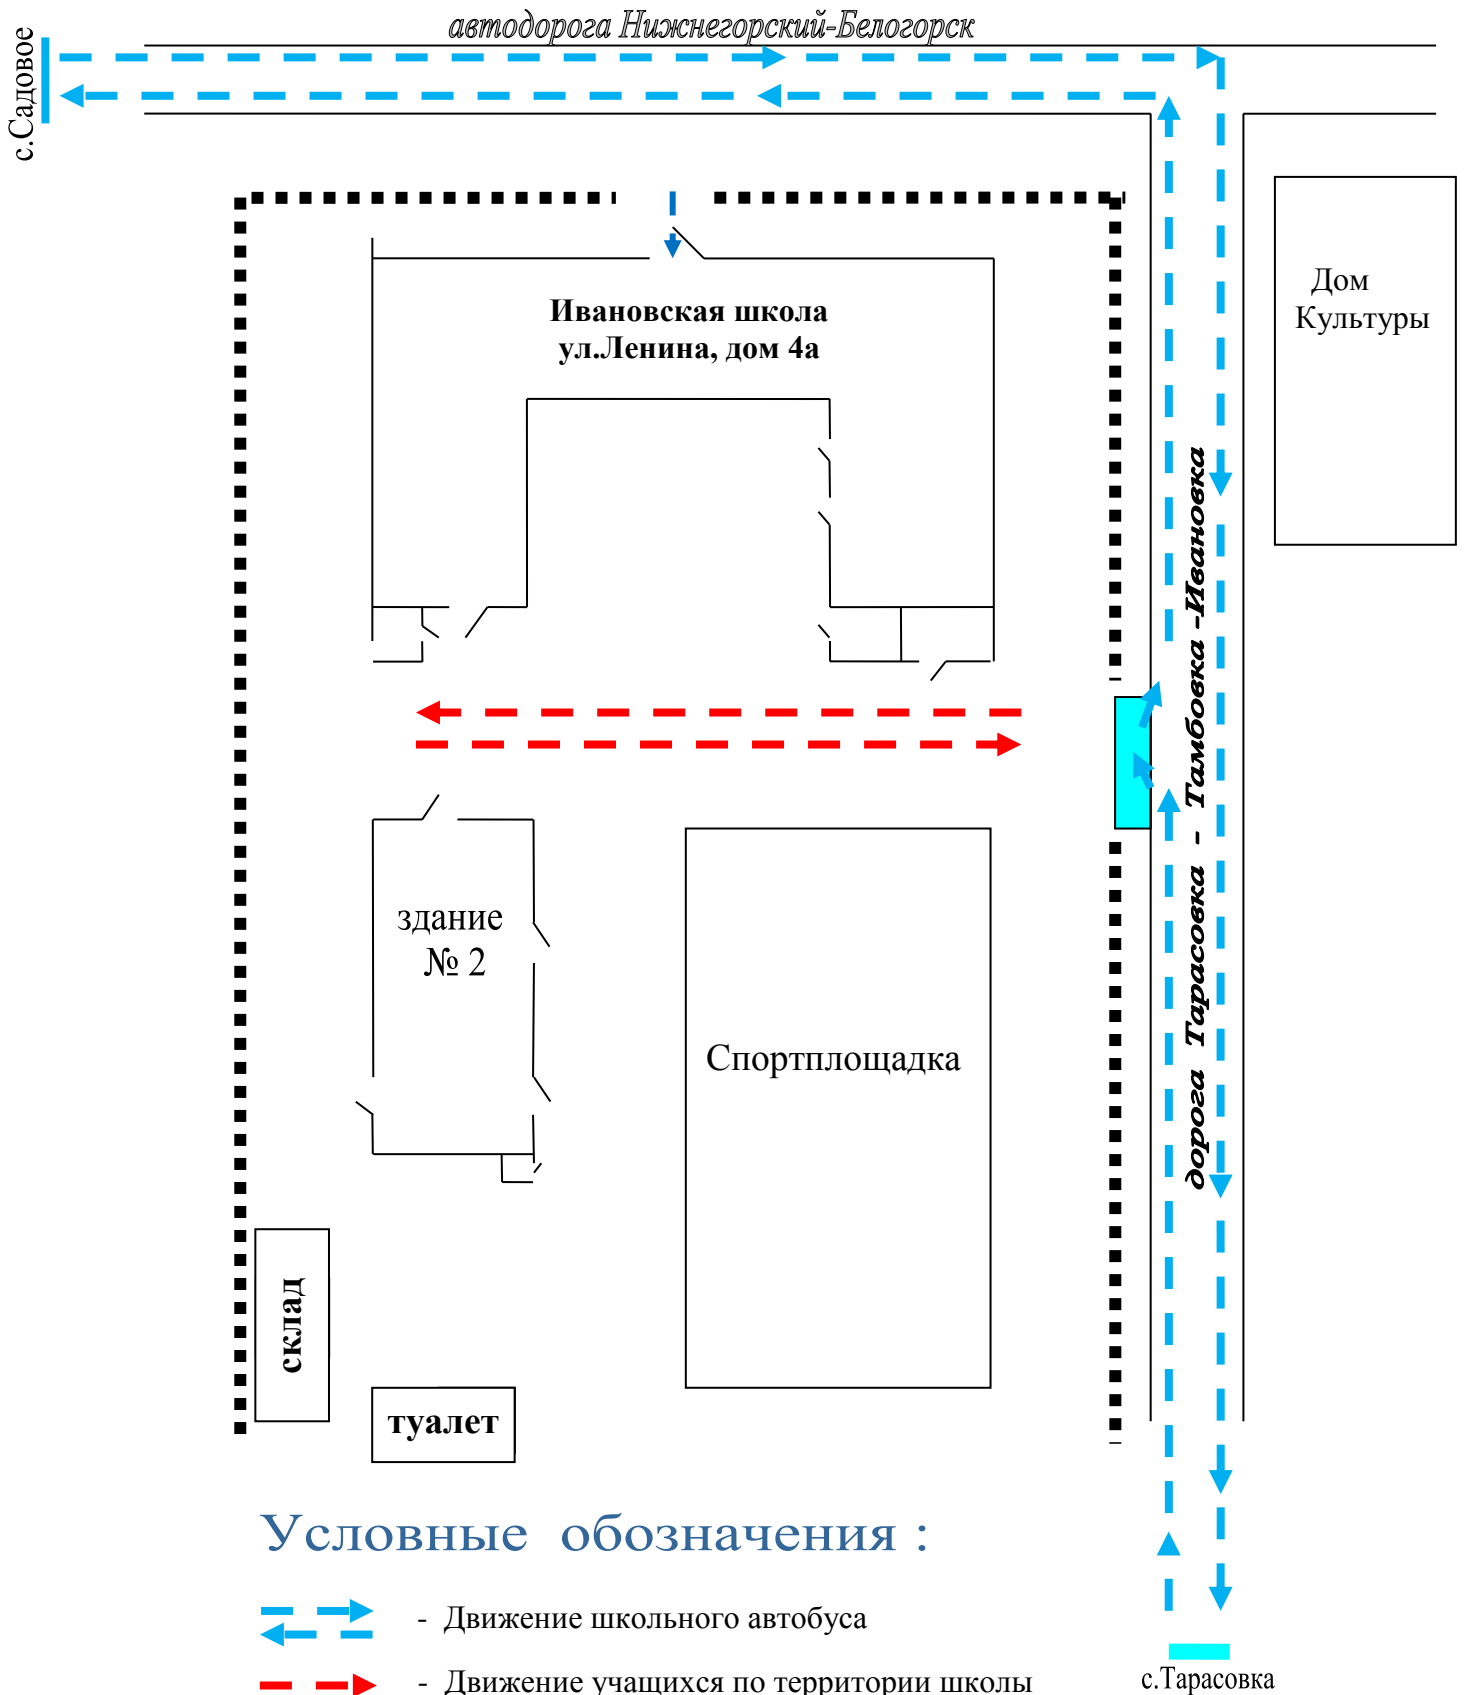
автодорога Нижнегорский-Белогорск

с.Садовое

Ивановская школа
ул.Ленина, дом 4а

Дом
Культуры

дорога Тарасовка - Тамбовка -Ивановка

здание
№ 2

Спортплощадка

склад

туалет

Условные обозначения :

- Движение школьного автобуса

- Движение учащихся по территории школы

с.Тарасовка